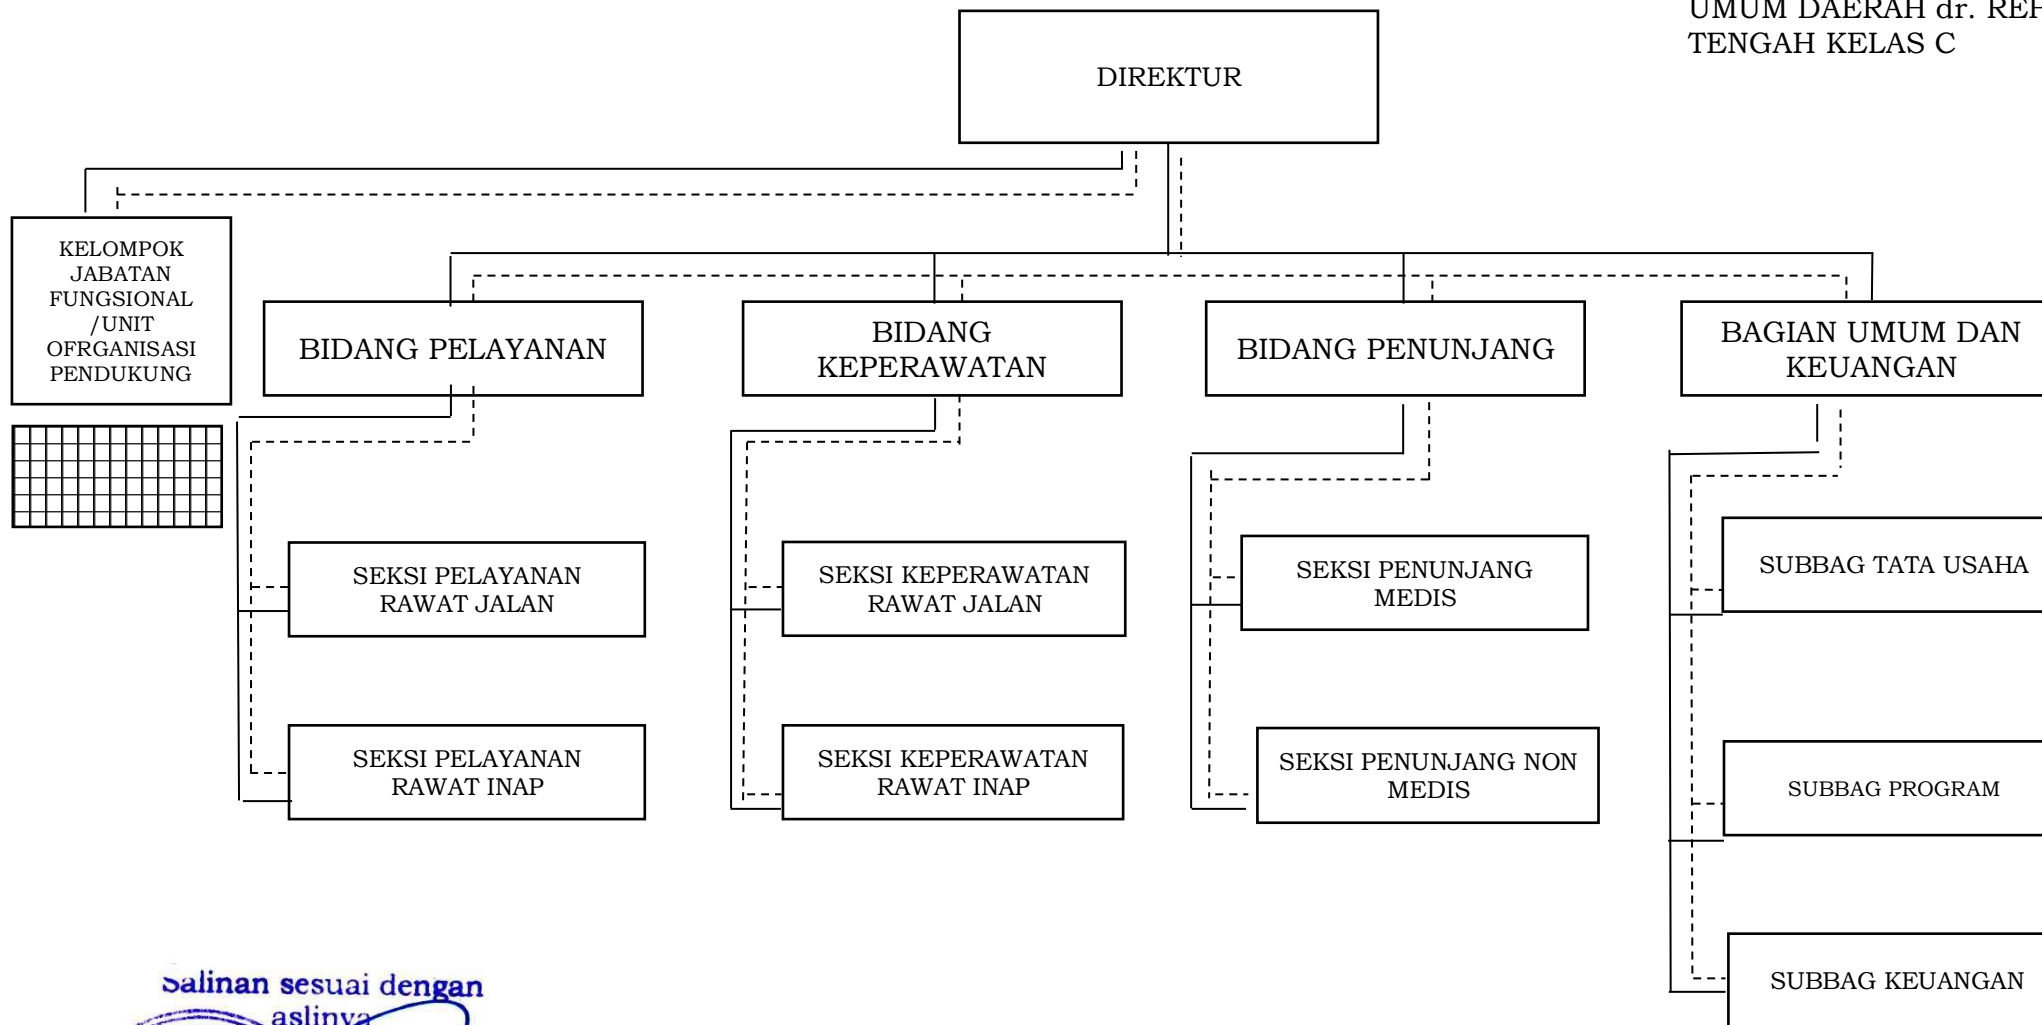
UMUM DAERAH dr. RE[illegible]
TENGAH KELAS C

DIREKTUR

KELOMPOK JABATAN FUNGSIONAL /UNIT OFRGANISASI PENDUKUNG

BIDANG PELAYANAN

BIDANG KEPERAWATAN

BIDANG PENUNJANG

BAGIAN UMUM DAN KEUANGAN

SEKSI PELAYANAN RAWAT JALAN

SEKSI PELAYANAN RAWAT INAP

SEKSI KEPERAWATAN RAWAT JALAN

SEKSI KEPERAWATAN RAWAT INAP

SEKSI PENUNJANG MEDIS

SEKSI PENUNJANG NON MEDIS

SUBBAG TATA USAHA

SUBBAG PROGRAM

SUBBAG KEUANGAN

Salinan sesuai dengan aslinya